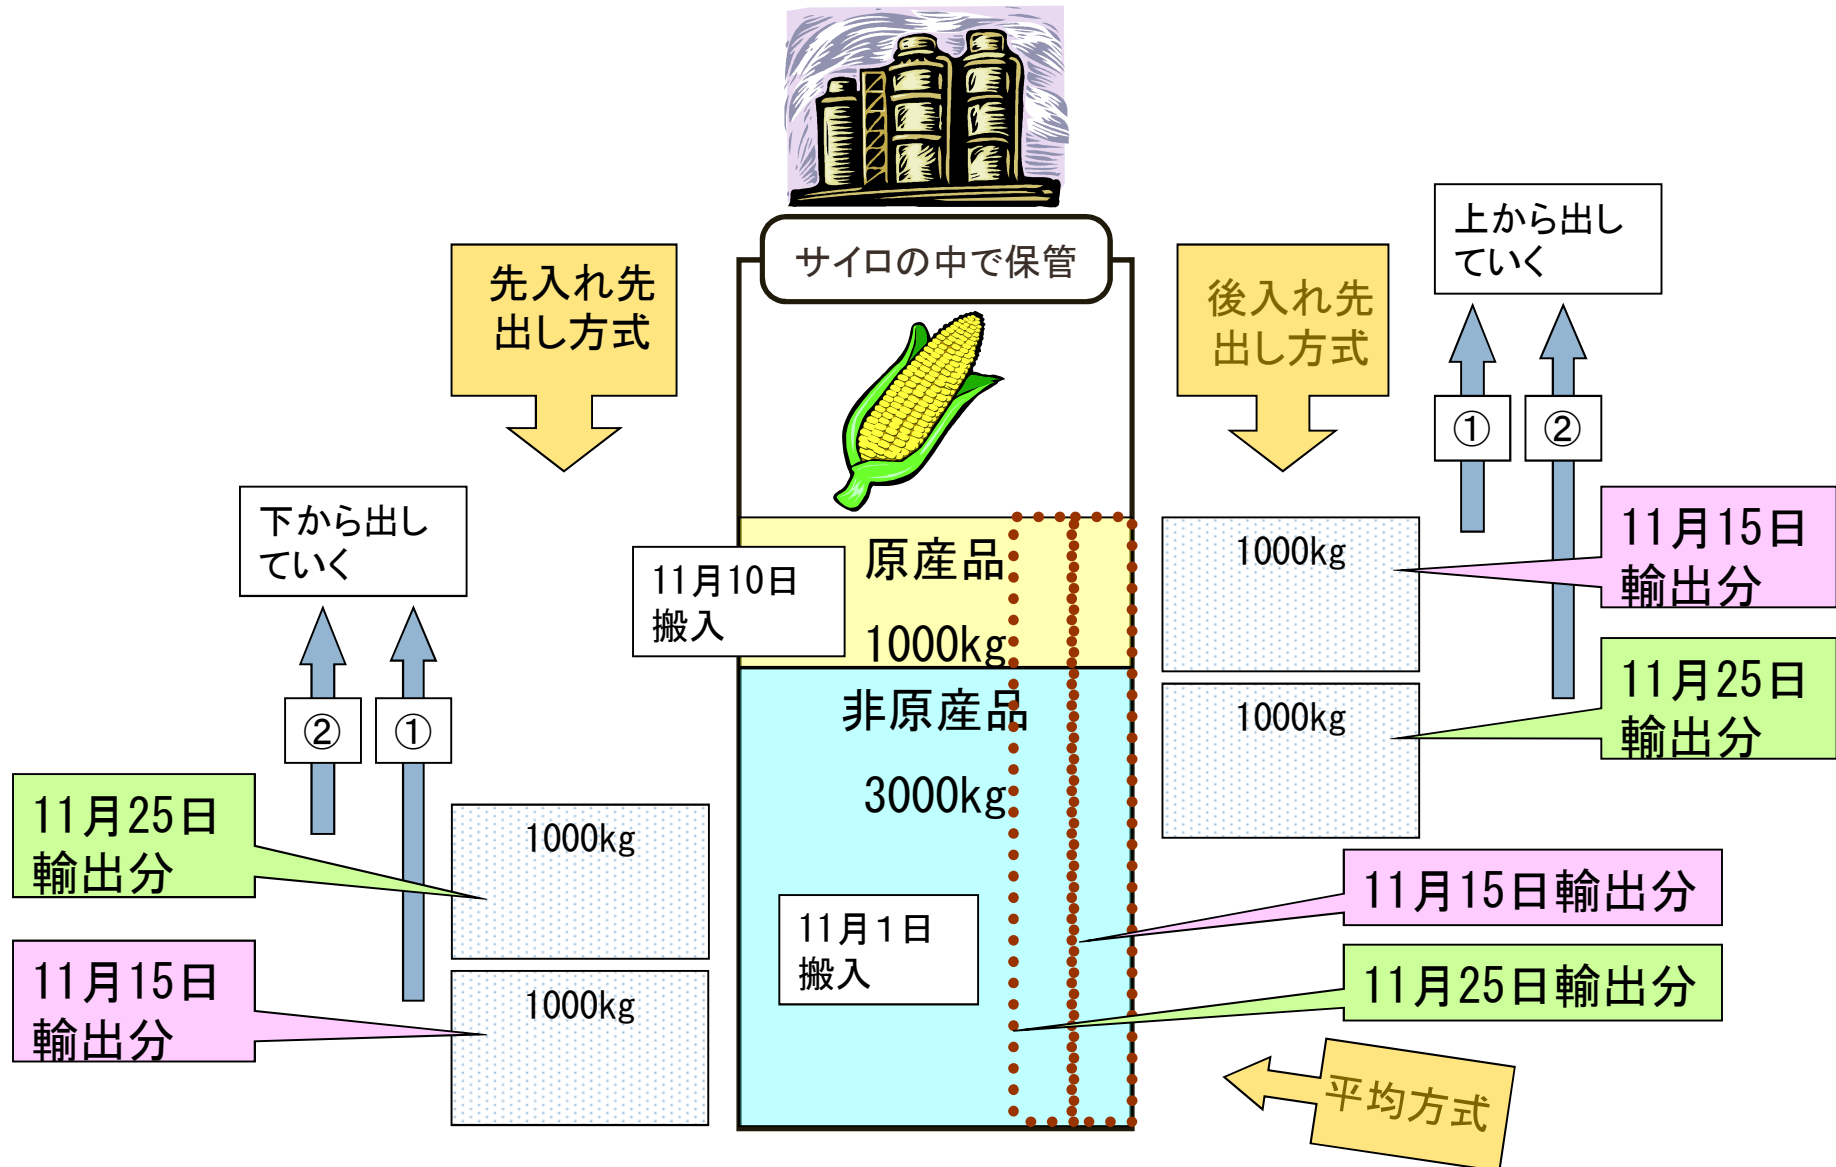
サイロの中で保管

先入れ先出し方式

後入れ先出し方式

上から出していく

①

②

下から出していく

②

①

11月10日搬入

原産品

1000kg

非原産品

3000kg

11月1日搬入

1000kg

11月15日輸出分

1000kg

11月25日輸出分

11月25日輸出分

1000kg

11月15日輸出分

1000kg

11月15日輸出分

11月25日輸出分

平均方式